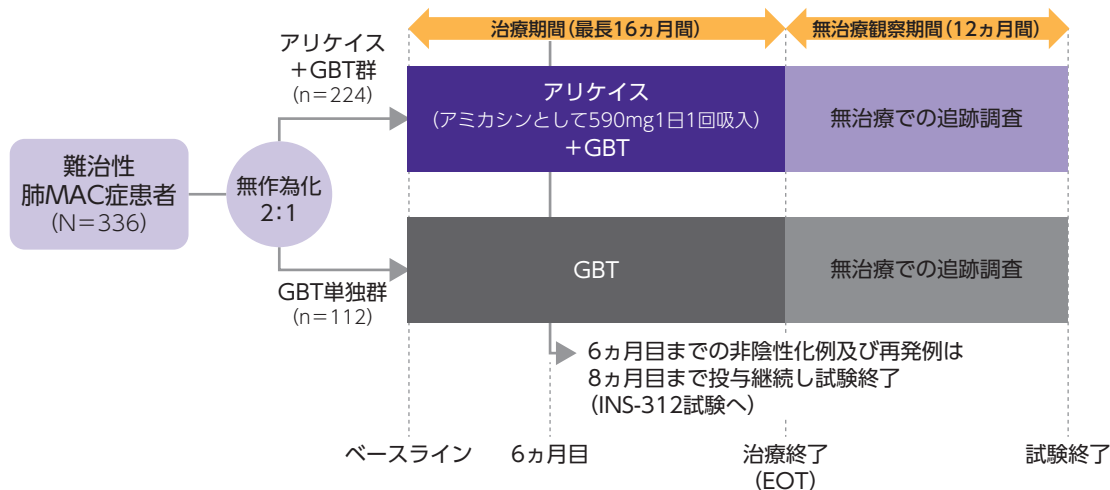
治療期間（最長16ヵ月間）

無治療観察期間（12ヵ月間）

アリケイス
＋GBT群
（n＝224）

難治性
肺MAC症患者
（N＝336）

無作為化
2：1

アリケイス
（アミカシンとして590mg1日1回吸入）
＋GBT

無治療での追跡調査

GBT単独群
（n＝112）

GBT

無治療での追跡調査

6ヵ月目までの非陰性化例及び再発例は
8ヵ月目まで投与継続し試験終了
（INS-312試験へ）

ベースライン

6ヵ月目

治療終了
（EOT）

試験終了